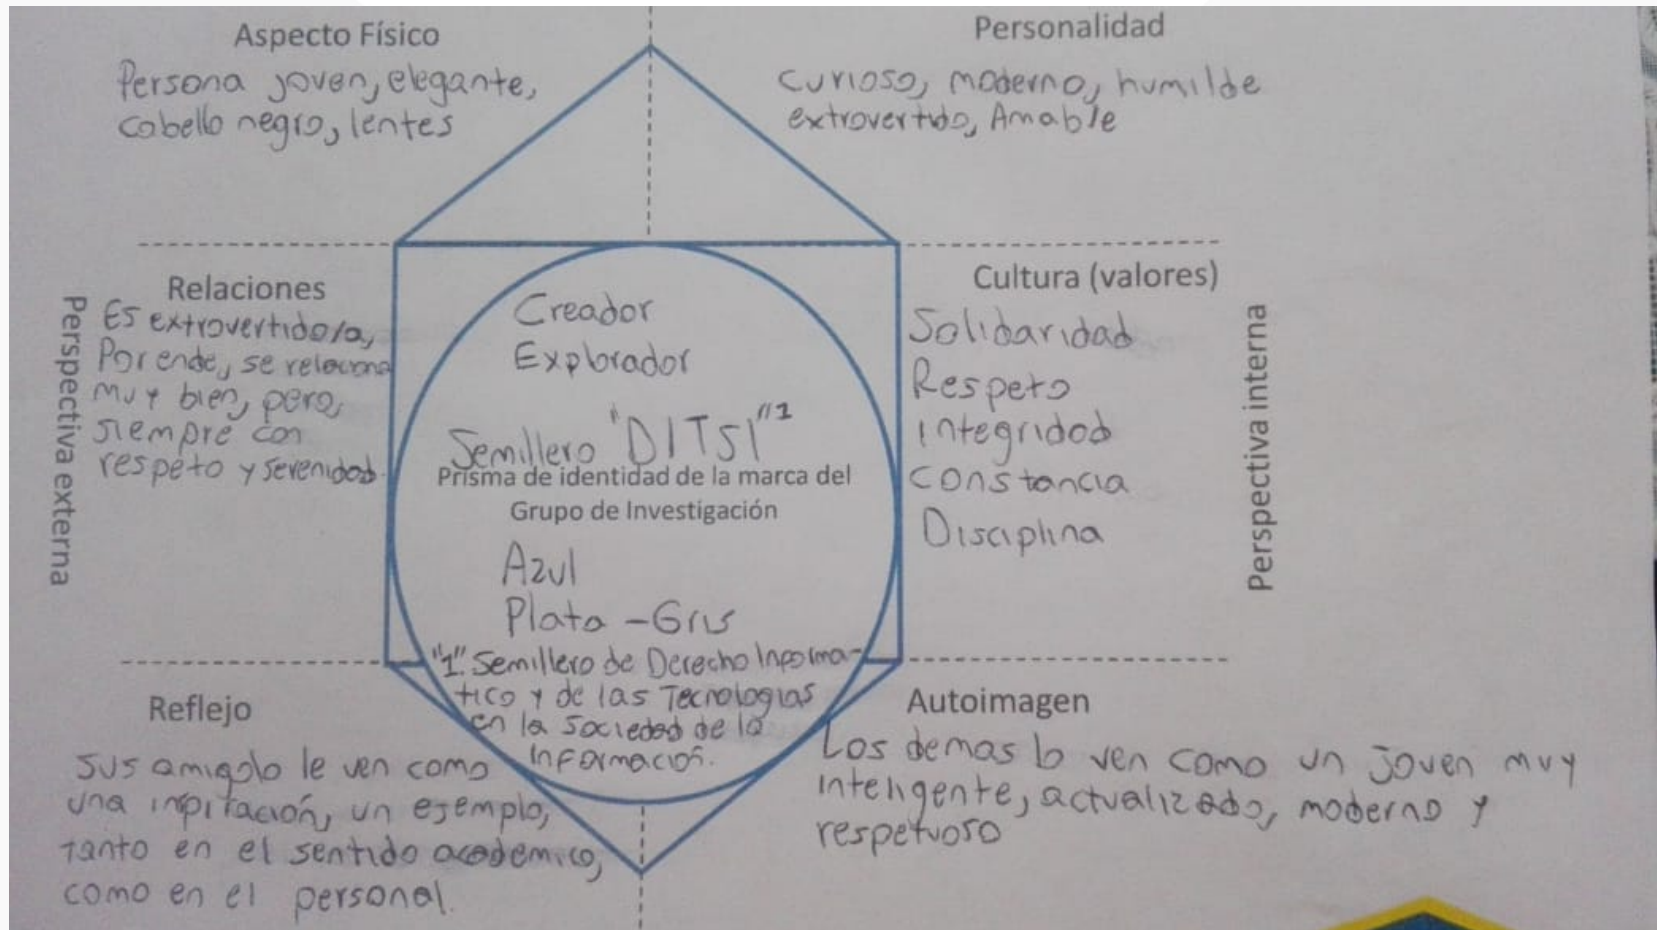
Aspecto Físico
Persona joven, elegante, cabello negro, lentes

Personalidad
curioso, moderno, humilde extrovertido, Amable

Relaciones
Es extrovertido/a, Por ende, se relaciona muy bien, pero, siempre con respeto y serenidad

Perspectiva externa

Creador
Explorador

Semillero "DITSI"$^{1}$
Prisma de identidad de la marca del Grupo de Investigación

Azul
Plata - Gris

"1" Semillero de Derecho Informatico y de las Tecnologias en la Sociedad de la Información.

Cultura (valores)
Solidaridad
Respeto
Integridad
Constancia
Disciplina

Perspectiva interna

Reflejo
Sus amigos le ven como una inpiración, un ejemplo, tanto en el sentido academico, como en el personal

Autoimagen
Los demas lo ven como un Joven muy inteligente, actualizado, moderno y respetuoso